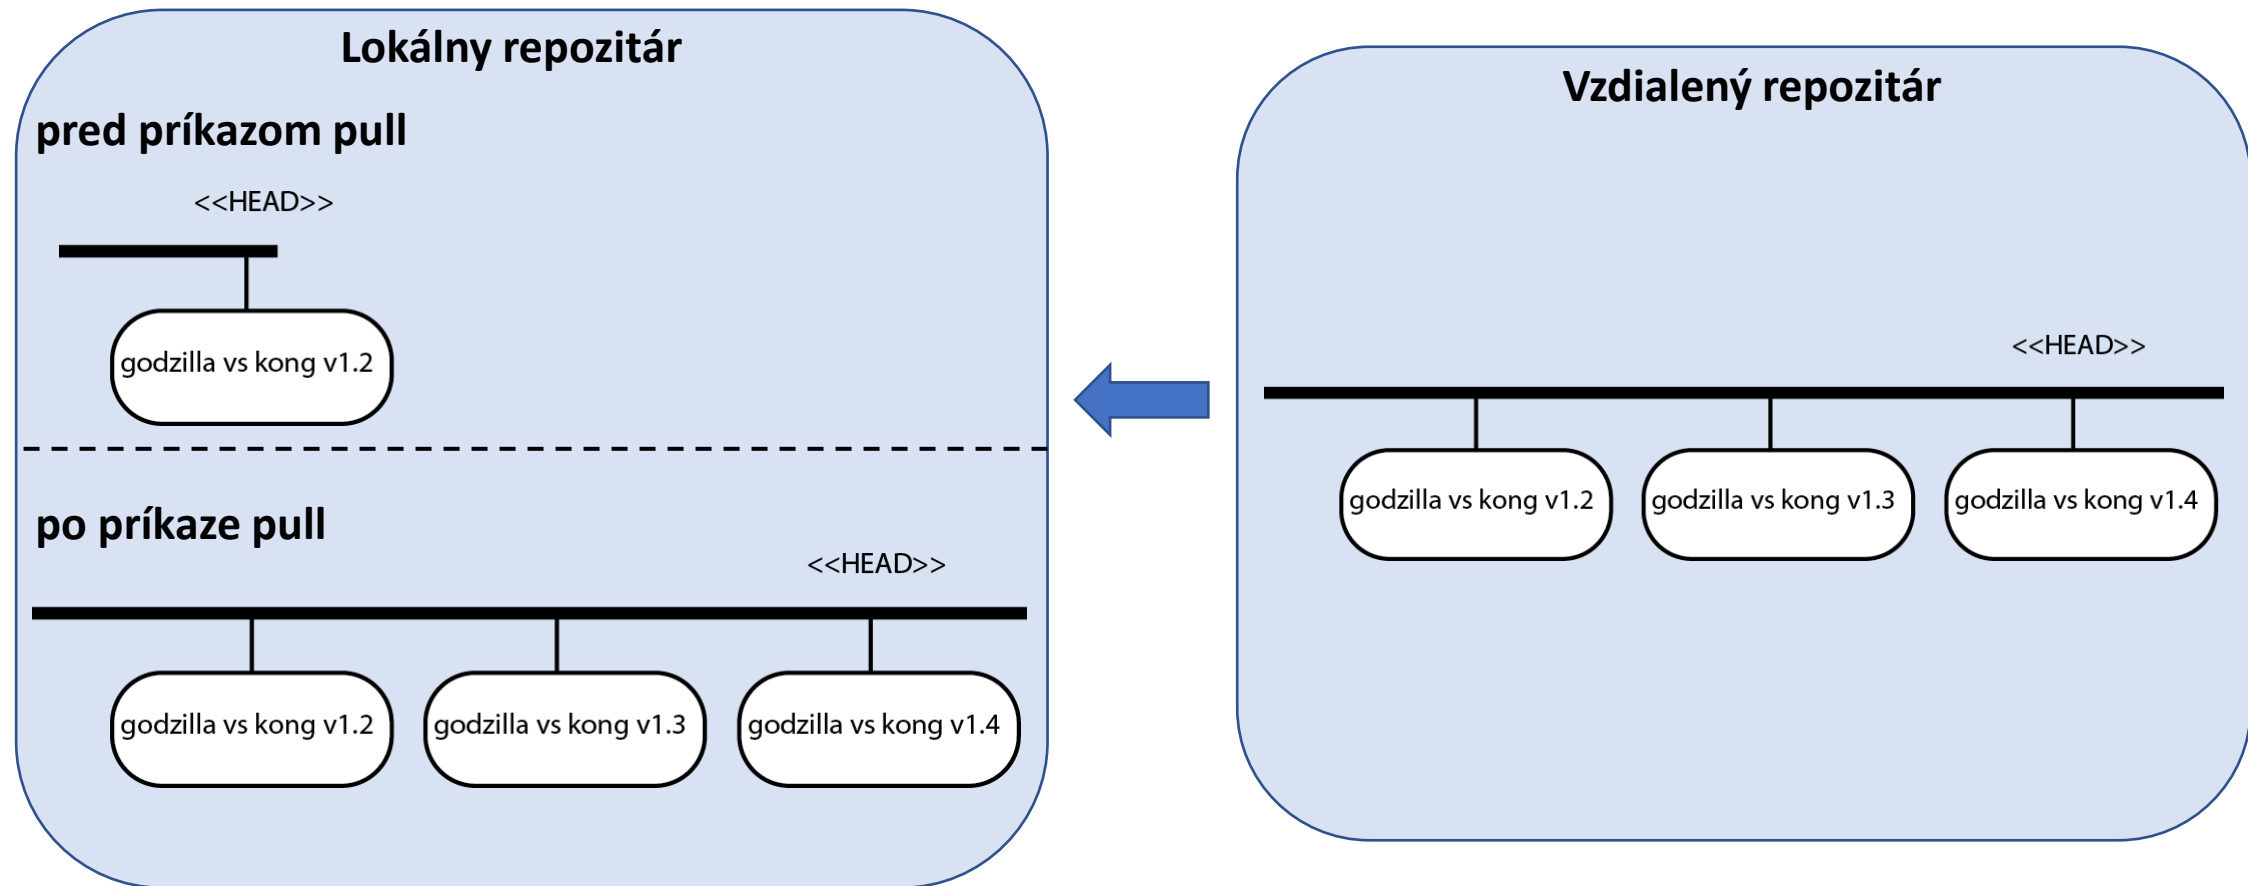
Lokálny repozitár

pred príkazom pull

<<HEAD>>

godzilla vs kong v1.2

po príkaze pull

<<HEAD>>

godzilla vs kong v1.2

godzilla vs kong v1.3

godzilla vs kong v1.4

Vzdialený repozitár

<<HEAD>>

godzilla vs kong v1.2

godzilla vs kong v1.3

godzilla vs kong v1.4